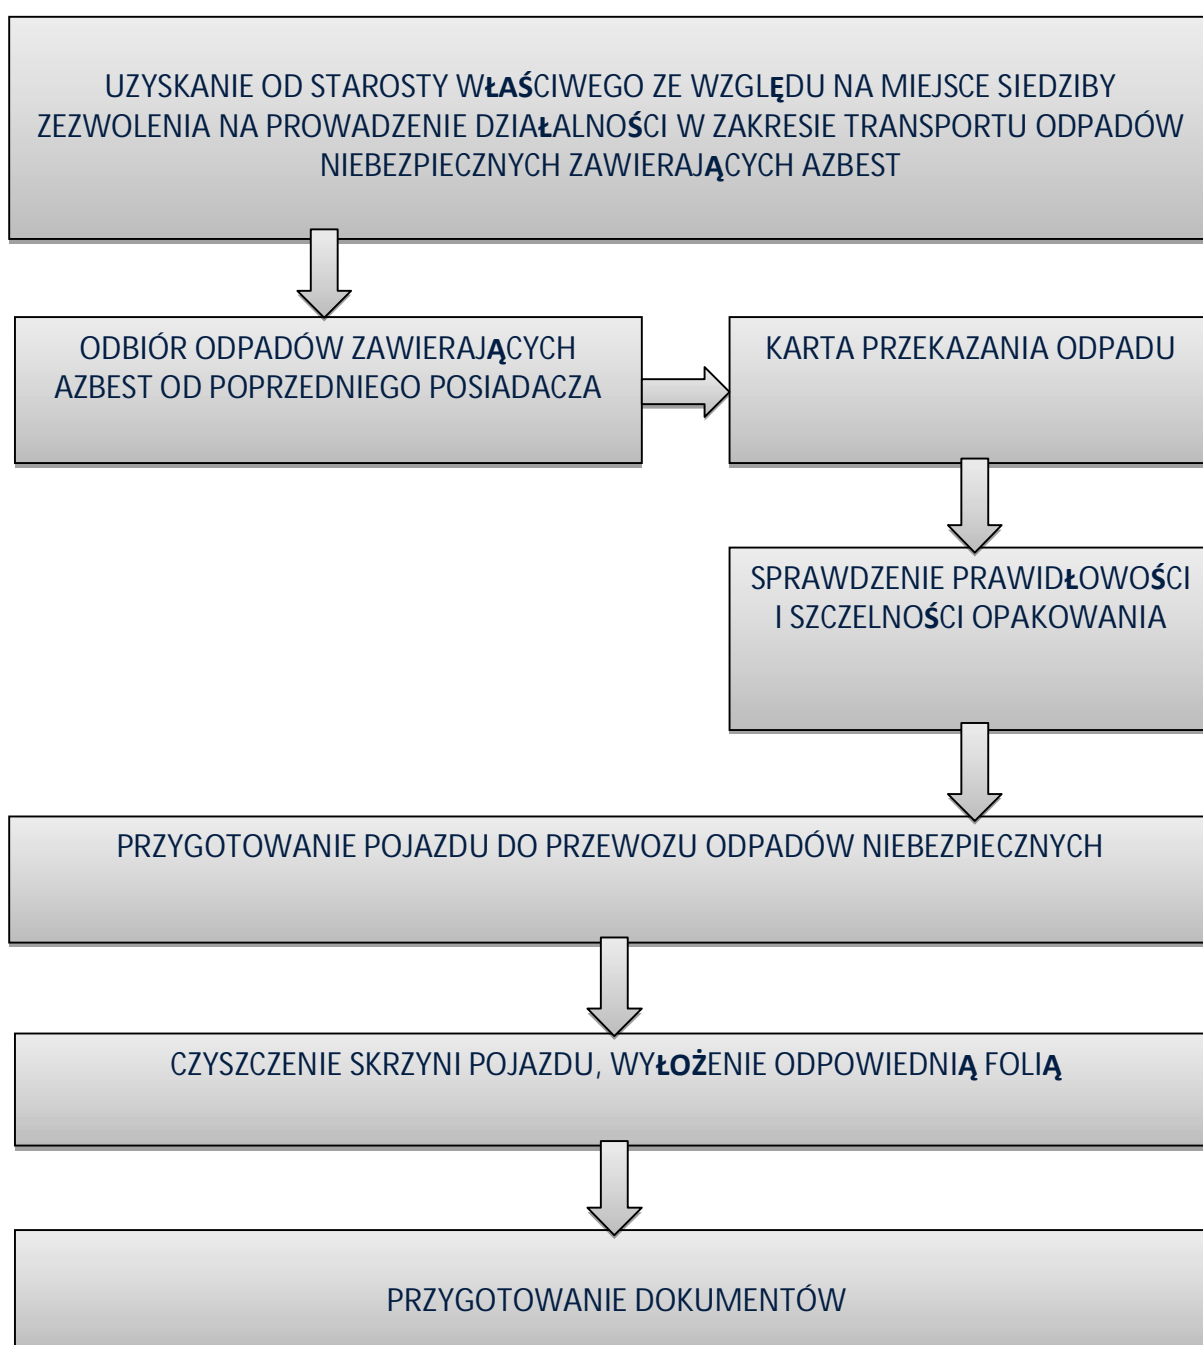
UZYSKANIE OD STAROSTY WŁAŚCIWEGO ZE WZGLĘDU NA MIEJSCE SIEDZIBY ZEZWOLENIA NA PROWADZENIE DZIAŁALNOŚCI W ZAKRESIE TRANSPORTU ODPADÓW NIEBEZPIECZNYCH ZAWIERAJĄCYCH AZBEST

ODBIÓR ODPADÓW ZAWIERAJĄCYCH AZBEST OD POPRZEDNIEGO POSIADACZA

KARTA PRZEKAZANIA ODPADU

SPRAWDZENIE PRAWIDŁOWOŚCI I SZCZELNOŚCI OPAKOWANIA

PRZYGOTOWANIE POJAZDU DO PRZEWOZU ODPADÓW NIEBEZPIECZNYCH

CZYSZCZENIE SKRZYNI POJAZDU, WYŁOŻENIE ODPOWIEDNIĄ FOLIĄ

PRZYGOTOWANIE DOKUMENTÓW